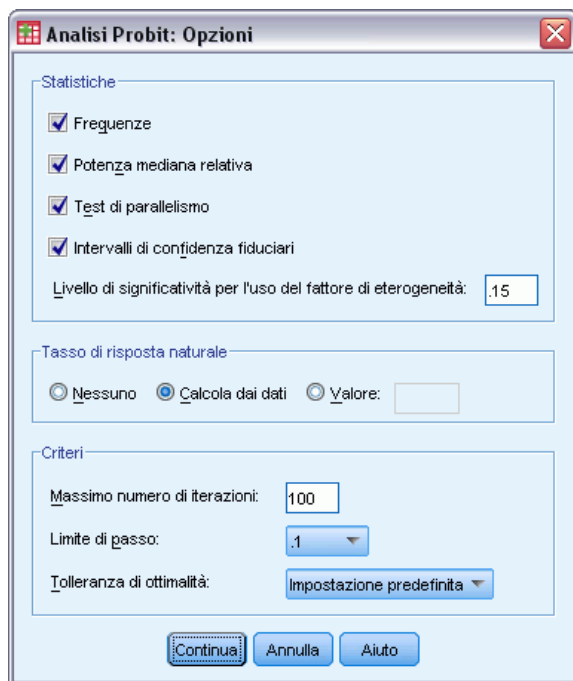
Analisi Probit: Opzioni

Statistiche

Frequenze

Potenza mediana relativa

Test di parallelismo

Intervalli di confidenza fiduciari

Livello di significatività per l'uso del fattore di eterogeneità: .15

Tasso di risposta naturale

Nessuno Calcola dai dati Valore:

Criteri

Massimo numero di iterazioni: 100

Limite di passo: .1

Tolleranza di ottimalità: Impostazione predefinita

Continua Annulla Aiuto